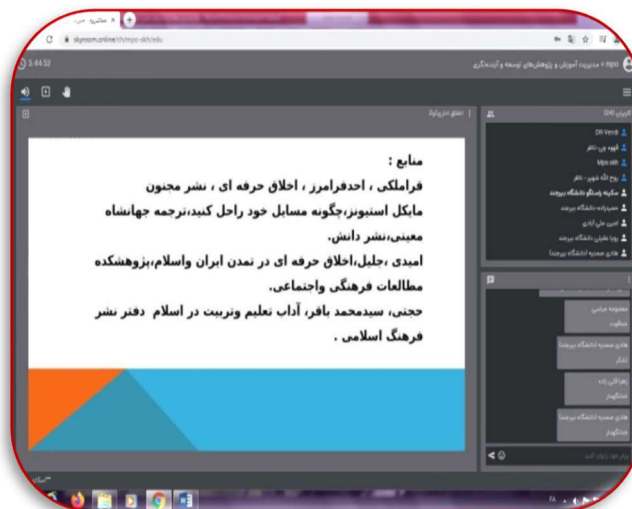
skyroom.online/ch/mpo-skh/edu

3:44:52

mpo - مدیریت آموزش و پژوهش‌های توسعه و آینده‌نگری

منابع :

قراملکی ، احدفرامرز ، اخلاق حرفه ای ، نشر مجنون

مایکل استیونز،چگونه مسایل خود راحل کنید،ترجمه جهانشاه معینی،نشر دانش.

امیدی ،جلیل،اخلاق حرفه ای در تمدن ایران واسلام،پژوهشکده مطالعات فرهنگی واجتماعی.

حجتی، سیدمحمد باقر، آداب تعلیم وتربیت در اسلام دفتر نشر فرهنگ اسلامی .

کاربران (24)

DR Verdi

Mpo skh

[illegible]

معصومه عباسی

هادی صمدیه دانشگاه بیرجند

زهرا آلی زاده

FA